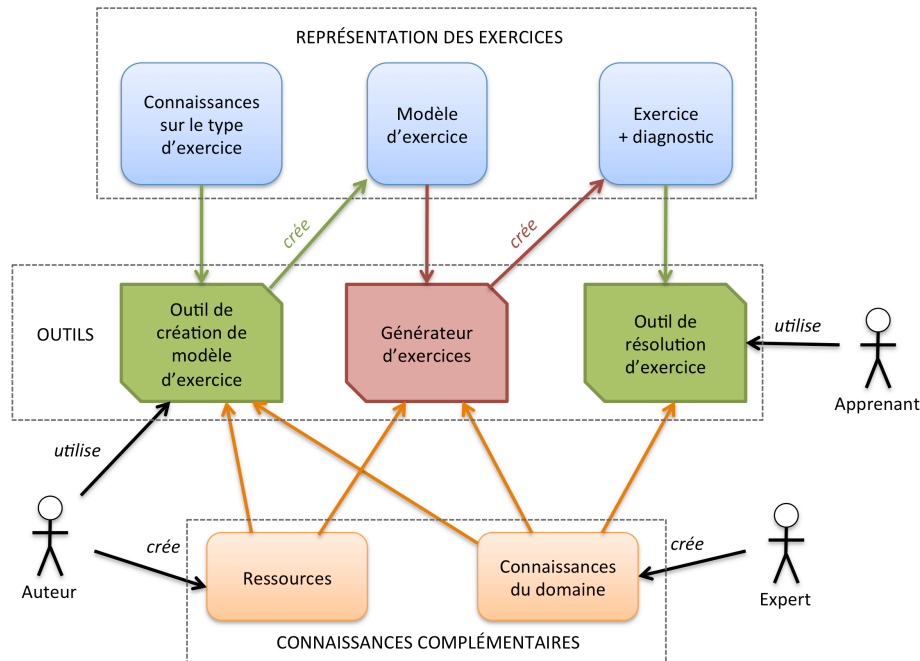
REPRÉSENTATION DES EXERCICES

Connaissances sur le type d'exercice

Modèle d'exercice

Exercice + diagnostic

crée

crée

OUTILS

Outil de création de modèle d'exercice

Générateur d'exercices

Outil de résolution d'exercice

utilise

Apprenant

utilise

Auteur

crée

Ressources

Connaissances du domaine

crée

Expert

CONNAISSANCES COMPLÉMENTAIRES